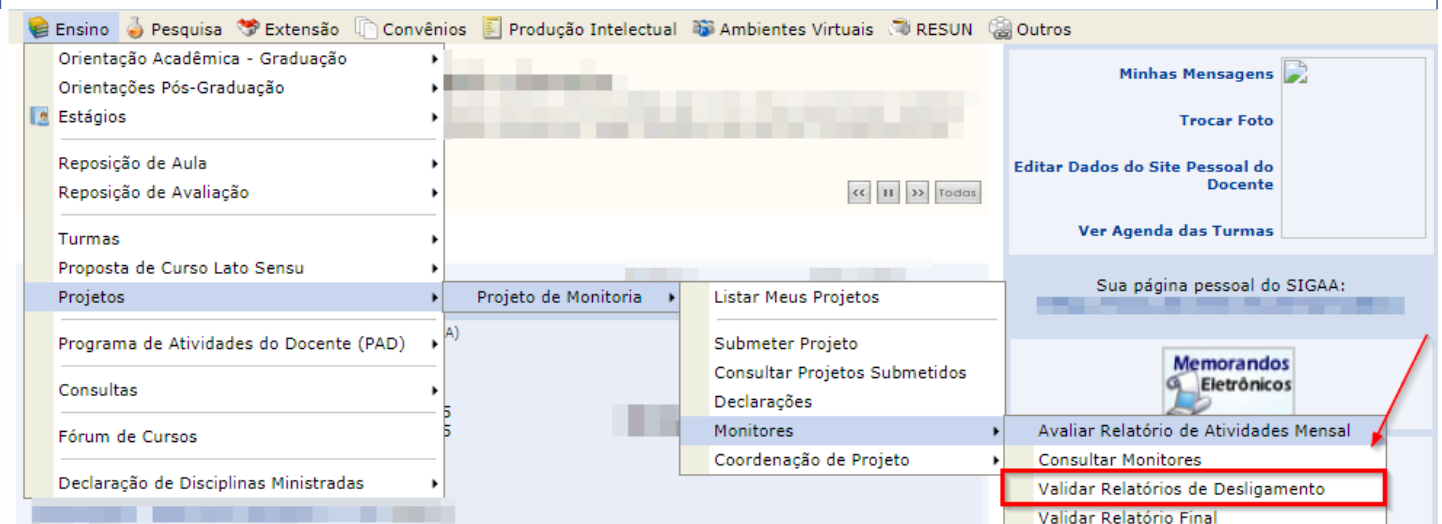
Ensino Pesquisa Extensão Convênios Produção Intelectual Ambientes Virtuais RESUN Outros

Orientação Acadêmica - Graduação
Orientações Pós-Graduação
Estágios
Reposição de Aula
Reposição de Avaliação
Turmas
Proposta de Curso Lato Sensu
Projetos
Programa de Atividades do Docente (PAD)
Consultas
Fórum de Cursos
Declaração de Disciplinas Ministradas

Projeto de Monitoria

Listar Meus Projetos
Submeter Projeto
Consultar Projetos Submetidos
Declarações
Monitores
Coordenação de Projeto

Avaliar Relatório de Atividades Mensal
Consultar Monitores
Validar Relatórios de Desligamento
Validar Relatório Final

<< II >> Todas

Minhas Mensagens
Trocar Foto
Editar Dados do Site Pessoal do Docente
Ver Agenda das Turmas

Sua página pessoal do SIGAA:

Memorandos Eletrônicos